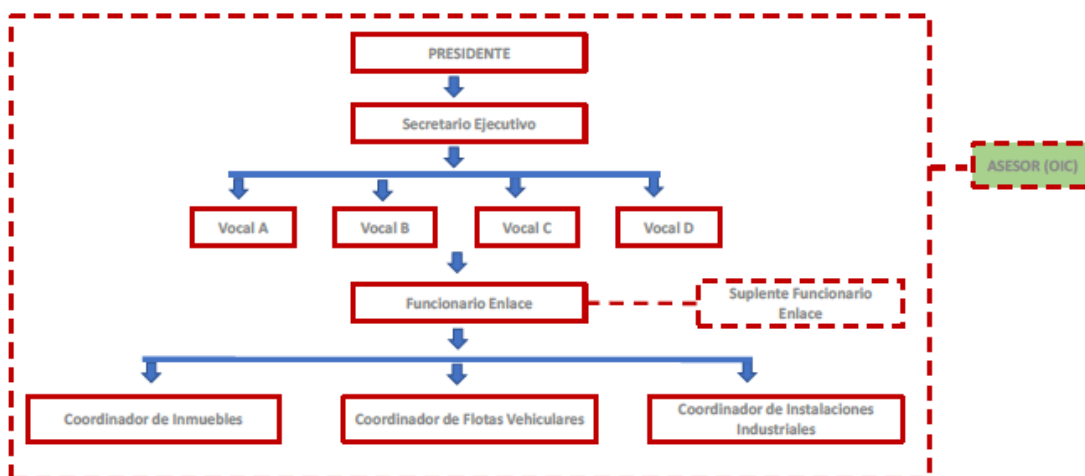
PRESIDENTE

Secretario Ejecutivo

ASESOR (OIC)

Vocal A

Vocal B

Vocal C

Vocal D

Funcionario Enlace

Suplente Funcionario Enlace

Coordinador de Inmuebles

Coordinador de Flotas Vehiculares

Coordinador de Instalaciones Industriales